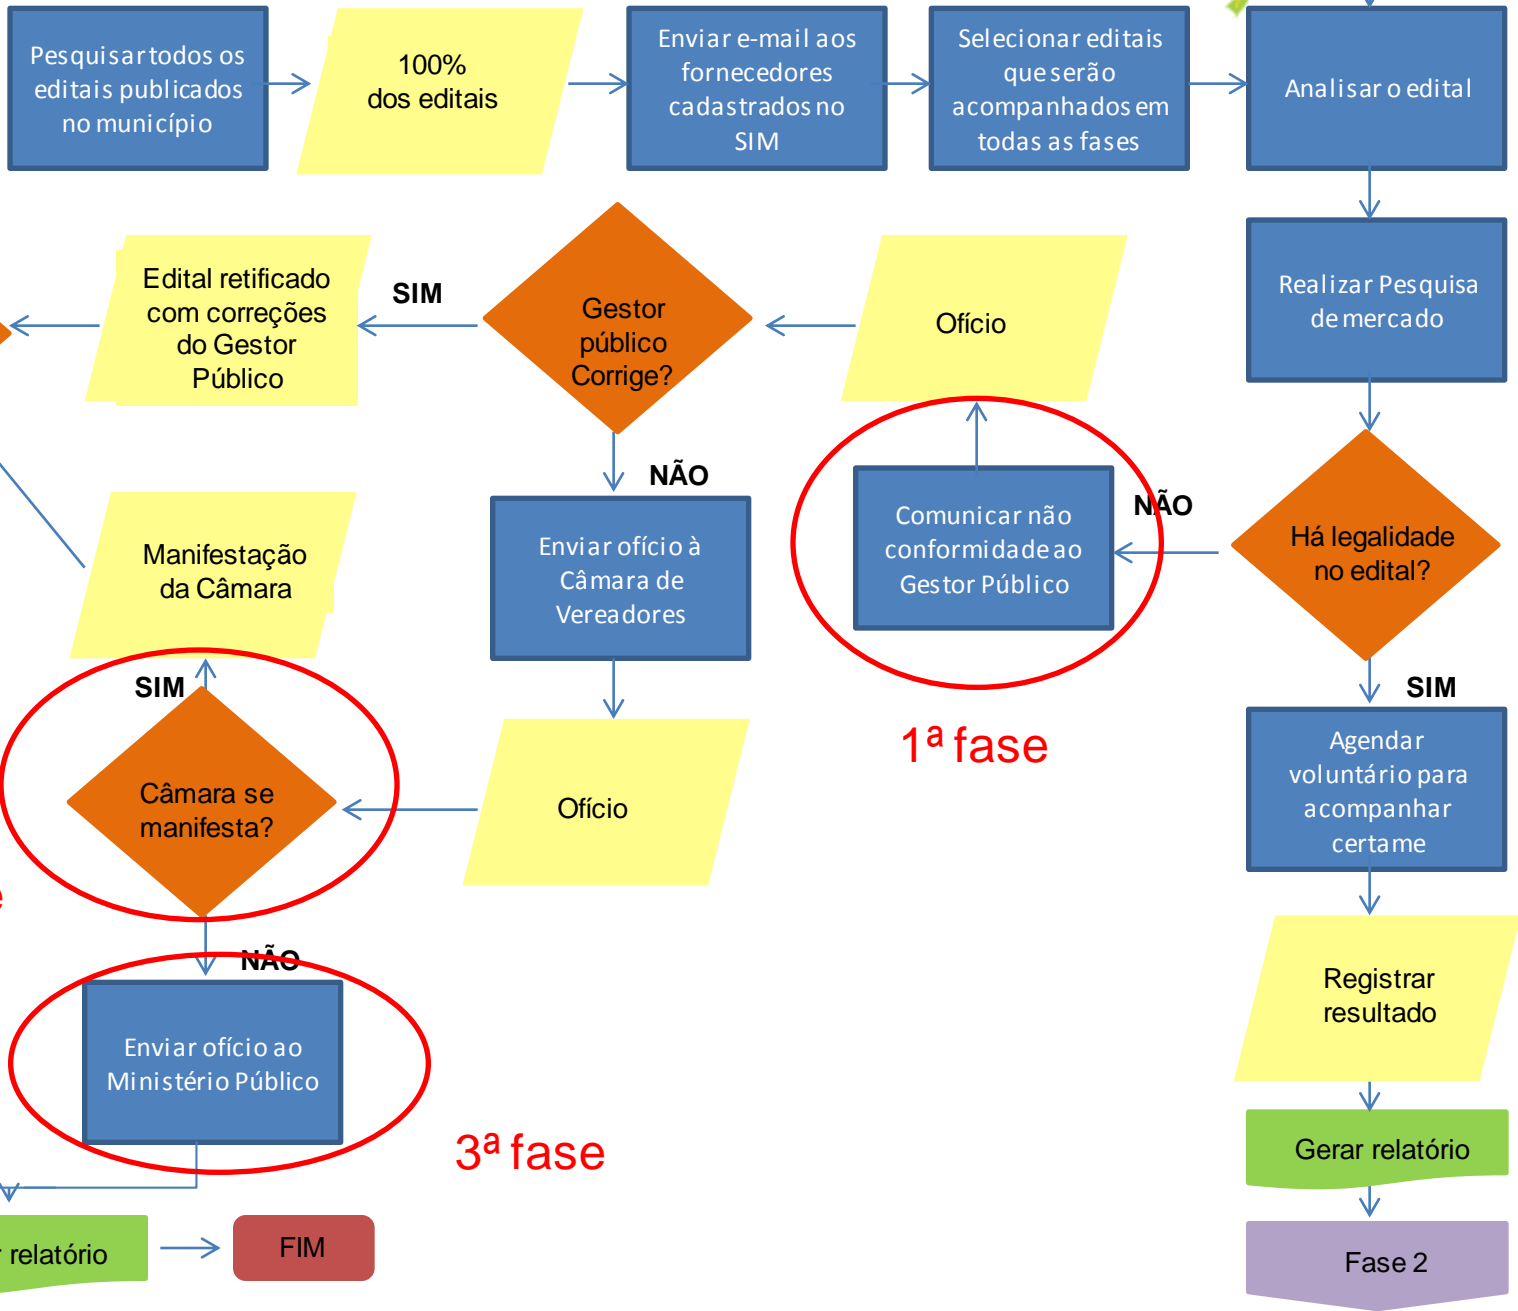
Pesquisar todos os editais publicados no município

100% dos editais

Enviar e-mail aos fornecedores cadastrados no SIM

Selecionar editais que serão acompanhados em todas as fases

Analisar o edital

Realizar Pesquisa de mercado

Há legalidade no edital?

NÃO

Comunicar não conformidade ao Gestor Público

Ofício

Gestor público Corrige?

SIM

Edital retificado com correções do Gestor Público

NÃO

Enviar ofício à Câmara de Vereadores

Ofício

Câmara se manifesta?

SIM

Manifestação da Câmara

NÃO

Enviar ofício ao Ministério Público

3ª fase

1ª fase

SIM

Agendar voluntário para acompanhar certame

Registrar resultado

Gerar relatório

Fase 2

relatório

FIM